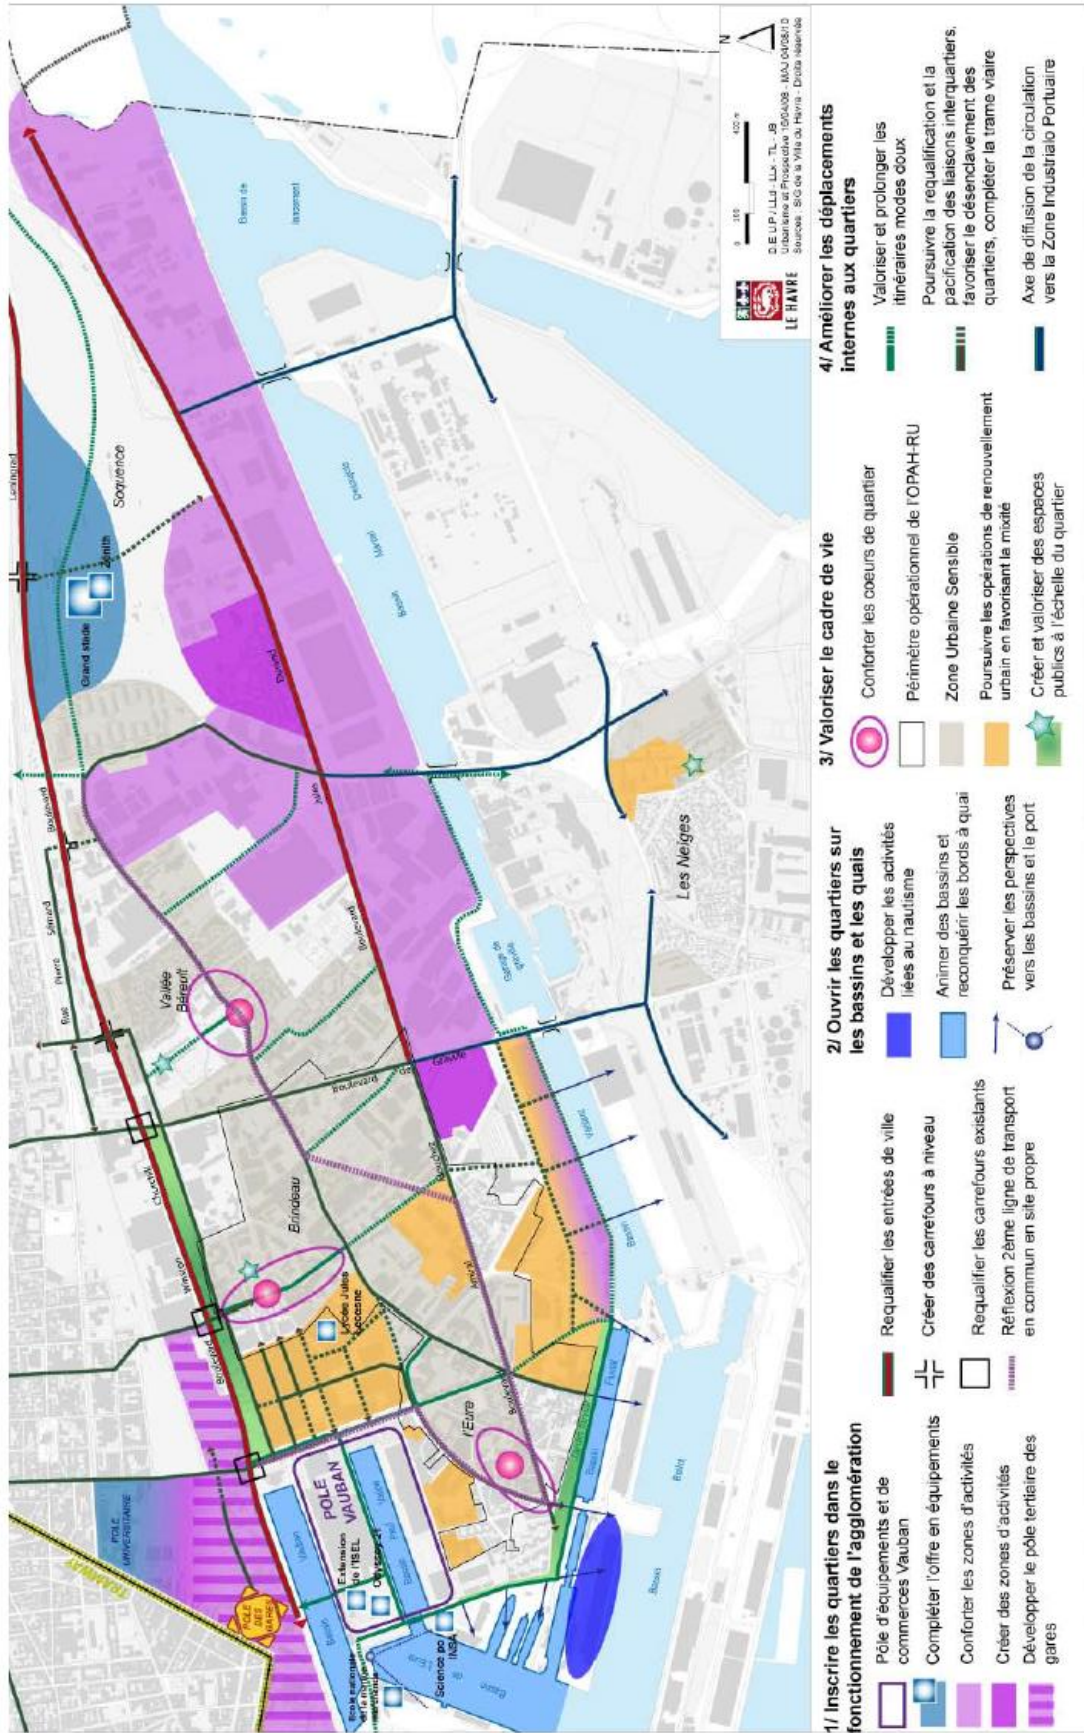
1/ Inscrire les quartiers dans le fonctionnement de l'agglomération

Pôle d'équipements et de commerces Vauban

Compléter l'offre en équipements

Conforter les zones d'activités

Créer des zones d'activités

Développer le pôle tertiaire des gares

Requalifier les entrées de ville

Créer des carrefours à niveau

Requalifier les carrefours existants

Réflexion 2ème ligne de transport en commun en site propre

2/ Ouvrir les quartiers sur les bassins et les quais

Développer les activités liées au nautisme

Animer des bassins et reconquérir les bords à quai

Préserver les perspectives vers les bassins et le port

3/ Valoriser le cadre de vie

Conforter les coeurs de quartier

Périmètre opérationnel de l'OPAH-RU

Zone Urbaine Sensible

Poursuivre les opérations de renouvellement urbain en favorisant la mixité

Créer et valoriser des espaces publics à l'échelle du quartier

4/ Améliorer les déplacements internes aux quartiers

Valoriser et prolonger les itinéraires modes doux

Poursuivre la requalification et la pacification des liaisons interquartiers, favoriser le désenclavement des quartiers, compléter la trame viaire

Axe de diffusion de la circulation vers la Zone Industrielle Portuaire

LE HAVRE

D.E.U.P. / LLU - Lux - TL - JB
Urbanisme et Prospective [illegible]
Sources : SIG de la Ville du Havre - Droits réservés

0 100 400 m

N

POLE VAUBAN

POLE DES GARES

POLE UNIVERSITAIRE

TRAMWAY

Extension de l'ISEL

Science po INSA

Lycée Jules Lecesne

l'Eure

Brindeau

Vallée Béreult

Les Neiges

Grand stade

Zénith

Soquence

Bassin Vauban

Bassin Paul Vatine

Bassin Fluvial

Bassin Vétillart

Bassin Dock

Bassin Marcel Despujols

Bassin de Lancement

Bassin de l'Eure

Boulevard

Boulevard Jules Durand

Boulevard Winston Churchill

Rue Pierre Sémard

Boulevard Gallieni

Boulevard Amiral Mouchez

Leclercq

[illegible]